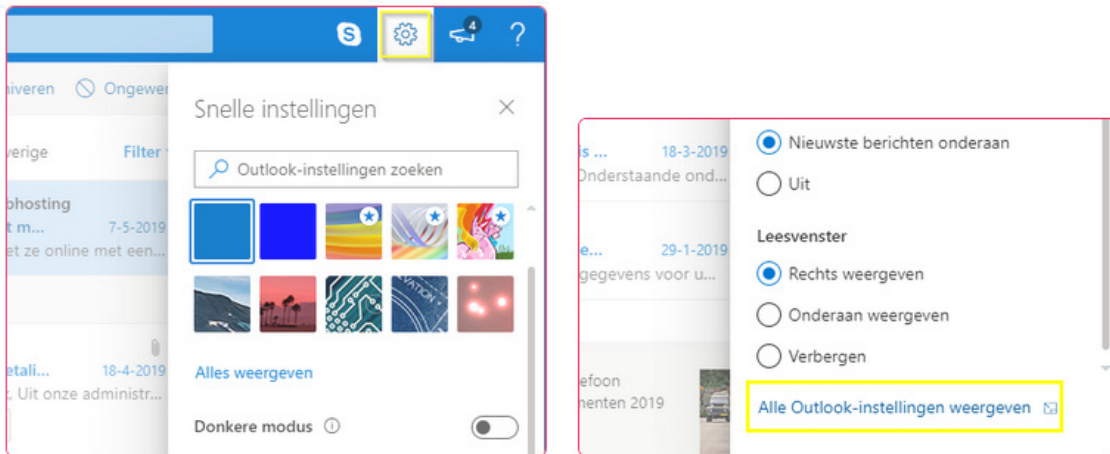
4

?

hiveren Ongewe

verige Filter

phosting
t m... 7-5-2019
et ze online met een...

etali... 18-4-2019
: Uit onze administr...

Snelle instellingen

Outlook-instellingen zoeken

Alles weergeven

Donkere modus

is ... 18-3-2019
Onderstaande ond...

e... 29-1-2019
gegevens voor u...

efoon
nenten 2019

Nieuwste berichten onderaan

Uit

Leesvenster

Rechts weergeven

Onderaan weergeven

Verbergen

Alle Outlook-instellingen weergeven